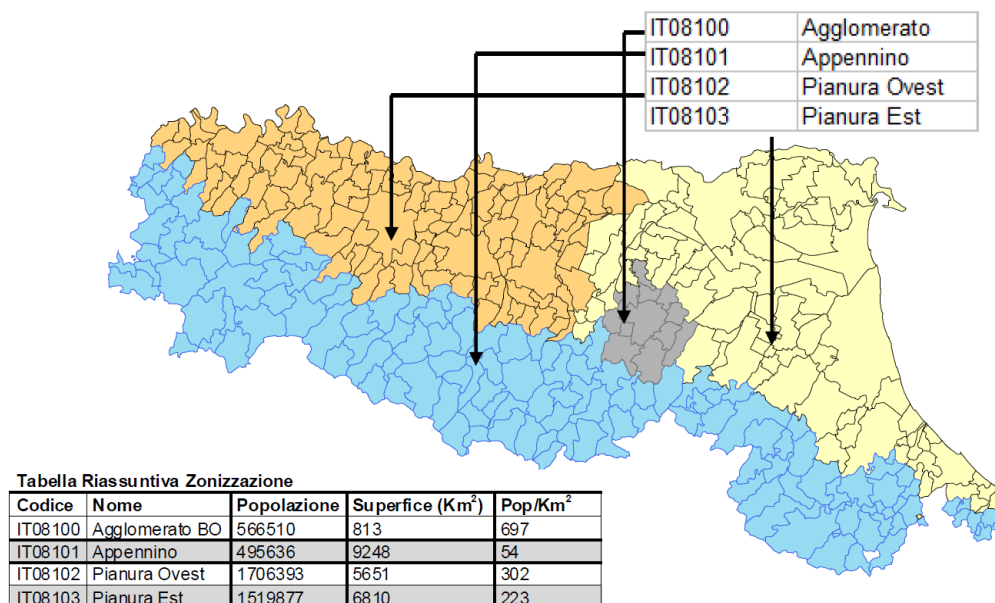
| IT08100 | Agglomerato |
|---|---|
| IT08101 | Appennino |
| IT08102 | Pianura Ovest |
| IT08103 | Pianura Est |

Tabella Riassuntiva Zonizzazione

| Codice | Nome | Popolazione | Superfice (Km$^2$) | Pop/Km$^2$ |
|---|---|---|---|---|
| IT08100 | Agglomerato BO | 566510 | 813 | 697 |
| IT08101 | Appennino | 495636 | 9248 | 54 |
| IT08102 | Pianura Ovest | 1706393 | 5651 | 302 |
| IT08103 | Pianura Est | 1519877 | 6810 | 223 |